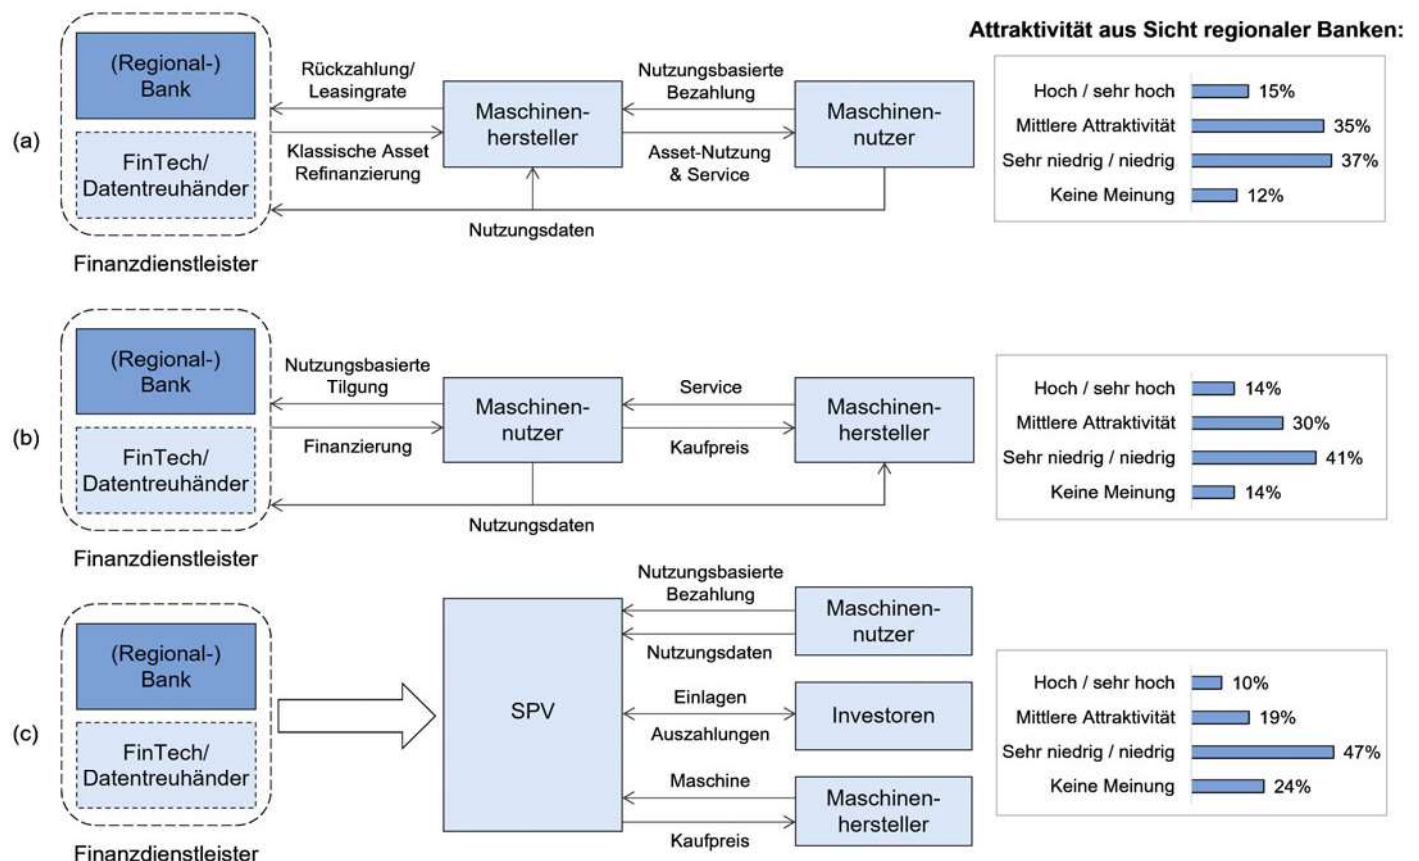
Attraktivität aus Sicht regionaler Banken:

(a)

(Regional-) Bank

FinTech/ Datentreuhänder

Finanzdienstleister

Rückzahlung/ Leasingrate

Klassische Asset Refinanzierung

Maschinenhersteller

Nutzungsbasierte Bezahlung

Asset-Nutzung & Service

Maschinennutzer

Nutzungsdaten

| | |
|---|---|
| Hoch / sehr hoch | 15% |
| Mittlere Attraktivität | 35% |
| Sehr niedrig / niedrig | 37% |
| Keine Meinung | 12% |

(b)

(Regional-) Bank

FinTech/ Datentreuhänder

Finanzdienstleister

Nutzungsbasierte Tilgung

Finanzierung

Maschinennutzer

Service

Kaufpreis

Maschinenhersteller

Nutzungsdaten

| | |
|---|---|
| Hoch / sehr hoch | 14% |
| Mittlere Attraktivität | 30% |
| Sehr niedrig / niedrig | 41% |
| Keine Meinung | 14% |

(c)

(Regional-) Bank

FinTech/ Datentreuhänder

Finanzdienstleister

SPV

Nutzungsbasierte Bezahlung

Nutzungsdaten

Maschinennutzer

Einlagen

Auszahlungen

Investoren

Maschine

Kaufpreis

Maschinenhersteller

| | |
|---|---|
| Hoch / sehr hoch | 10% |
| Mittlere Attraktivität | 19% |
| Sehr niedrig / niedrig | 47% |
| Keine Meinung | 24% |